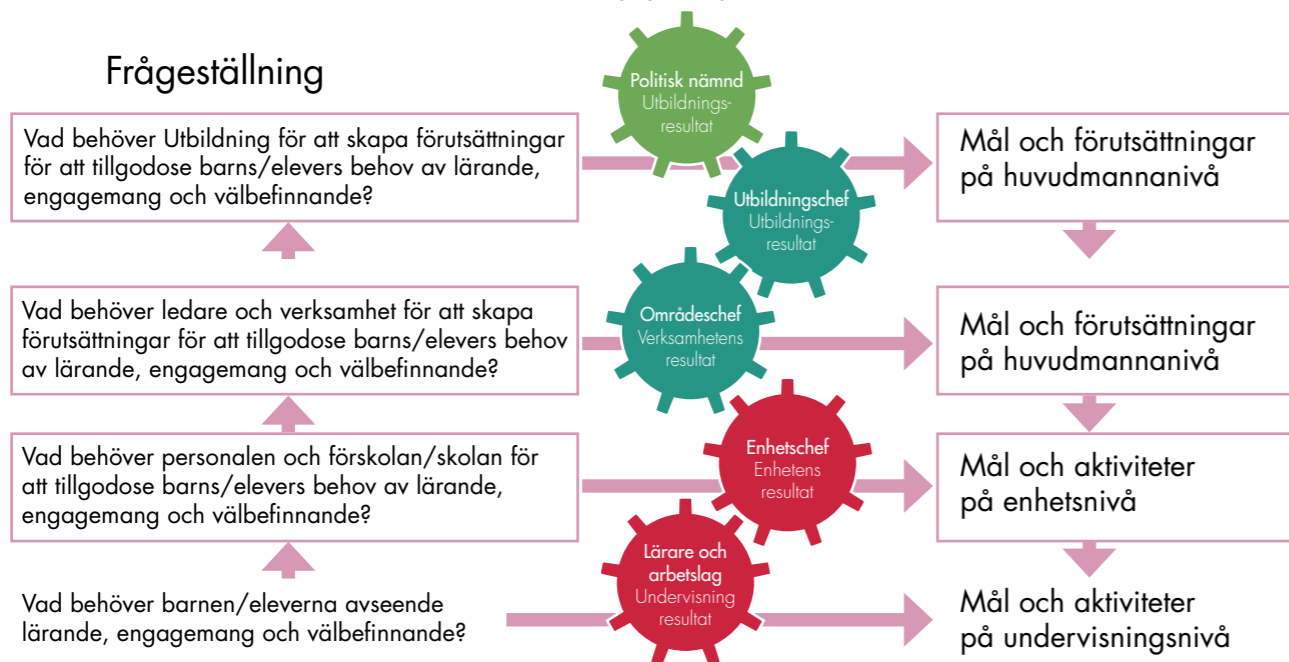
Frågeställning

Vad behöver Utbildning för att skapa förutsättningar för att tillgodose barns/elevers behov av lärande, engagemang och välbefinnande?

Politisk nämnd
Utbildningsresultat

Utbildningschef
Utbildningsresultat

Mål och förutsättningar på huvudmannanivå

Vad behöver ledare och verksamhet för att skapa förutsättningar för att tillgodose barns/elevers behov av lärande, engagemang och välbefinnande?

Områdeschef
Verksamhetens resultat

Mål och förutsättningar på huvudmannanivå

Vad behöver personalen och förskolan/skolan för att tillgodose barns/elevers behov av lärande, engagemang och välbefinnande?

Enhetschef
Enhetens resultat

Mål och aktiviteter på enhetsnivå

Vad behöver barnen/eleverna avseende lärande, engagemang och välbefinnande?

Lärare och arbetslag
Undervisning resultat

Mål och aktiviteter på undervisningsnivå